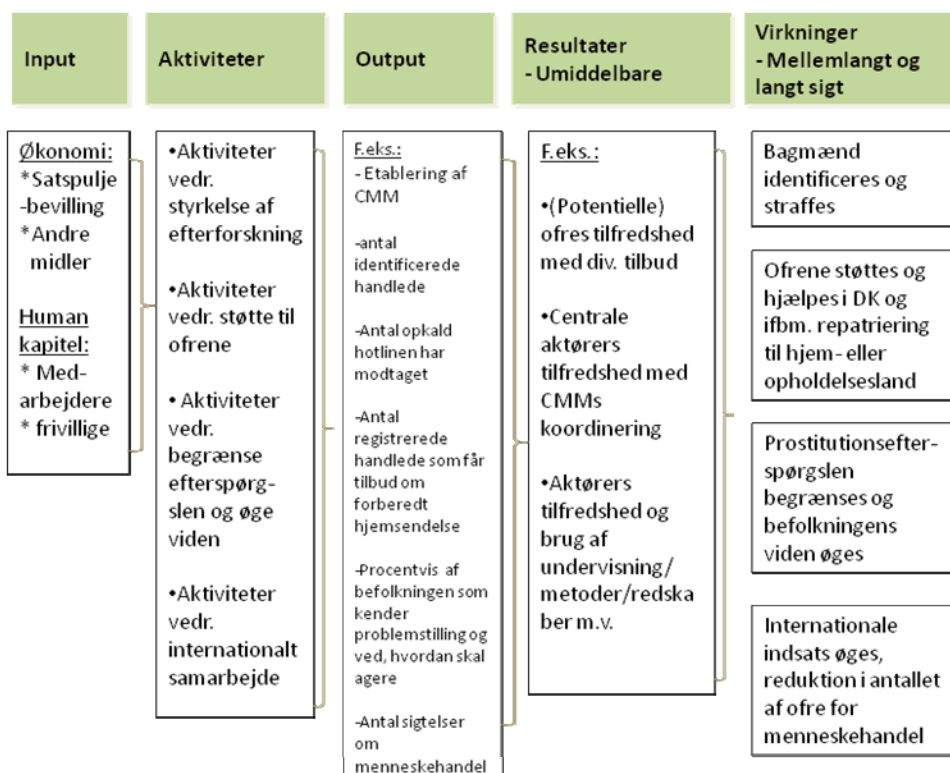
Input

Aktiviteter

Output

Resultater
- Umiddelbare

Virkninger
- Mellemlangt og langt sigt

Økonomi:
*Satspulje -bevilling
*Andre midler

Human kapitel:
* Medarbejdere
* frivillige

•Aktiviteter vedr. styrkelse af efterforskning

•Aktiviteter vedr. støtte til ofrene

• Aktiviteter vedr. begrænse efterspørgslen og øge viden

•Aktiviteter vedr. internationalt samarbejde

F.eks.:
- Etablering af CMM

-antal identificerede handlede

-Antal opkald hotlinen har modtaget

-Antal registrerede handlede som får tilbud om forberedt hjemsendelse

-Procentvis af befolkningen som kender problemstilling og ved, hvordan skal agere

-Antal sigtelser om menneskehandel

F.eks.:

•(Potentielle) ofres tilfredshed med div. tilbud

•Centrale aktørers tilfredshed med CMMs koordinering

•Aktørers tilfredshed og brug af undervisning/ metoder/redskaber m.v.

Bagmænd identificeres og straffes

Ofrene støttes og hjælpes i DK og ifbm. repatriering til hjem- eller opholdelsesland

Prostitutionsefterspørgslen begrænses og befolkningens viden øges

Internationale indsats øges, reduktion i antallet af ofre for menneskehandel